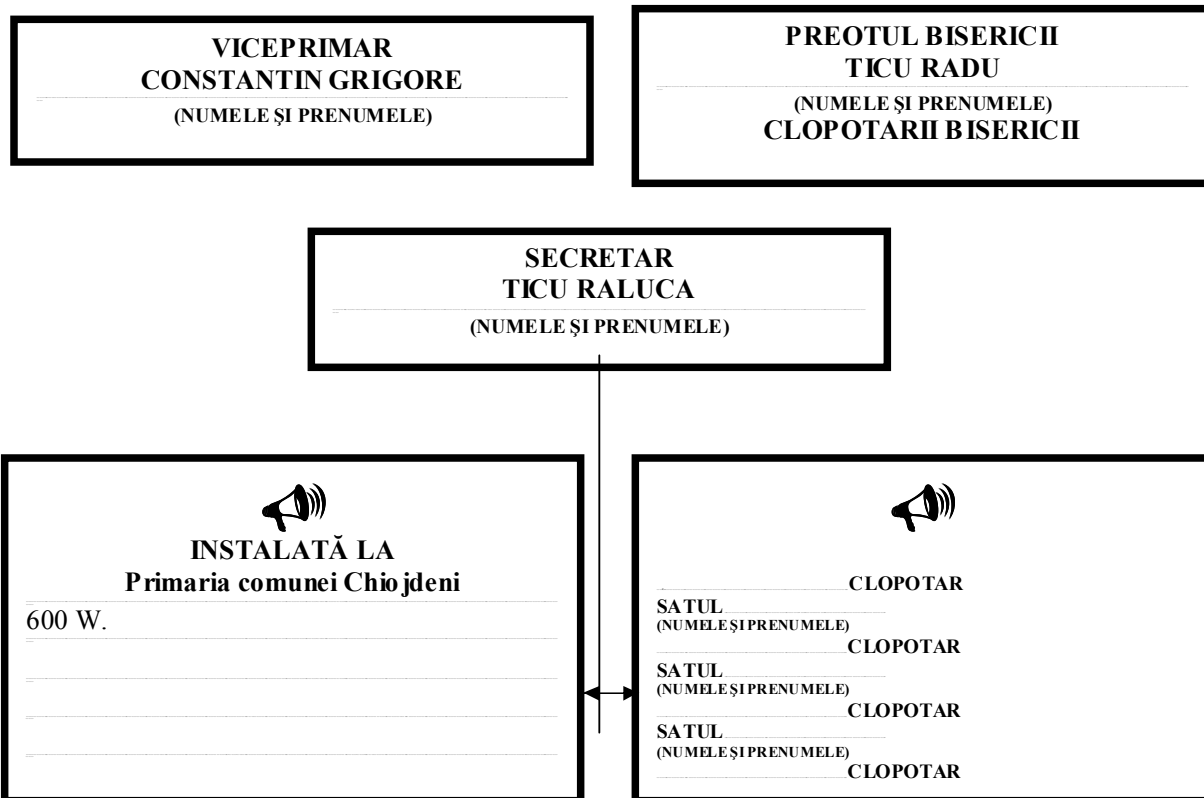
VICEPRIMAR
CONSTANTIN GRIGORE
(NUMELE ŞI PRENUMELE)

PREOTUL BISERICII
TICU RADU
(NUMELE ŞI PRENUMELE)
CLOPOTARII BISERICII

SECRETAR
TICU RALUCA
(NUMELE ŞI PRENUMELE)

INSTALATĂ LA
Primaria comunei Chiojdeni
600 W.

CLOPOTAR
SATUL
(NUMELE ŞI PRENUMELE)
CLOPOTAR
SATUL
(NUMELE ŞI PRENUMELE)
CLOPOTAR
SATUL
(NUMELE ŞI PRENUMELE)
CLOPOTAR